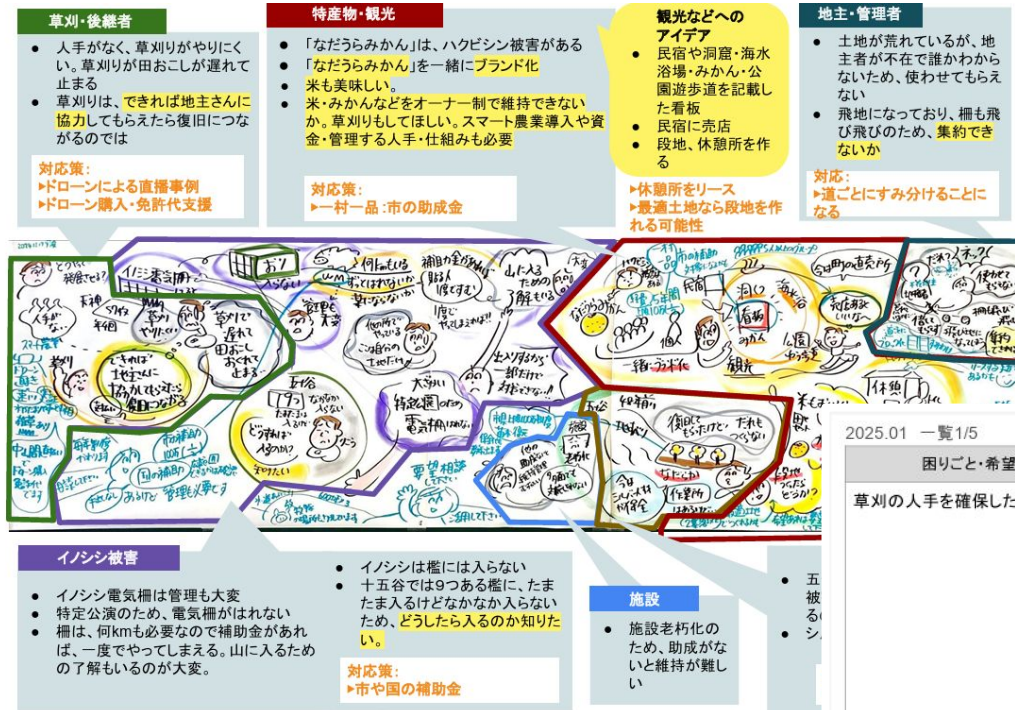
草刈・後継者

- 人手がなく、草刈りがやりにくい。草刈りが田おこしが遅れて止まる
- 草刈りは、できれば地主さんに協力してもらえたら復旧につながるのでは

対応策:
▸ドローンによる直播事例
▸ドローン購入・免許代支援

特産物・観光

- 「なだうらみかん」は、ハクビシン被害がある
- 「なだうらみかん」を一緒にブランド化
- 米も美味しい。
- 米・みかんなどをオーナー制で維持できないか。草刈りもしてほしい。スマート農業導入や資金・管理する人手・仕組みも必要

対応策:
▸一村一品：市の助成金

観光などへのアイデア

- 民宿や洞窟・海水浴場・みかん・公園遊歩道を記載した看板
- 民宿に売店
- 段地、休憩所を作る

▸休憩所をリース
▸最適土地なら段地を作れる可能性

地主・管理者

- 土地が荒れているが、地主者が不在で誰かわからないため、使わせてもらえない
- 飛地になっており、柵も飛び飛びのため、集約できないか

対応:
▸道ごとにすみ分けることになる

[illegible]

2025.01 一覧1/5

困りごと・希望

草刈の人手を確保した

イノシシ被害

- イノシシ電気柵は管理も大変
- 特定公演のため、電気柵がはれない
- 柵は、何kmも必要なので補助金があれば、一度でやってしまえる。山に入るための了解もいるのが大変。

- イノシシは檻には入らない
- 十五谷では9つある檻に、たまたま入るけどなかなか入らないため、どうしたら入るのか知りたい。

対応策:
▸市や国の補助金

施設

- 施設老朽化のため、助成がないと維持が難しい

五
被
るの
シ